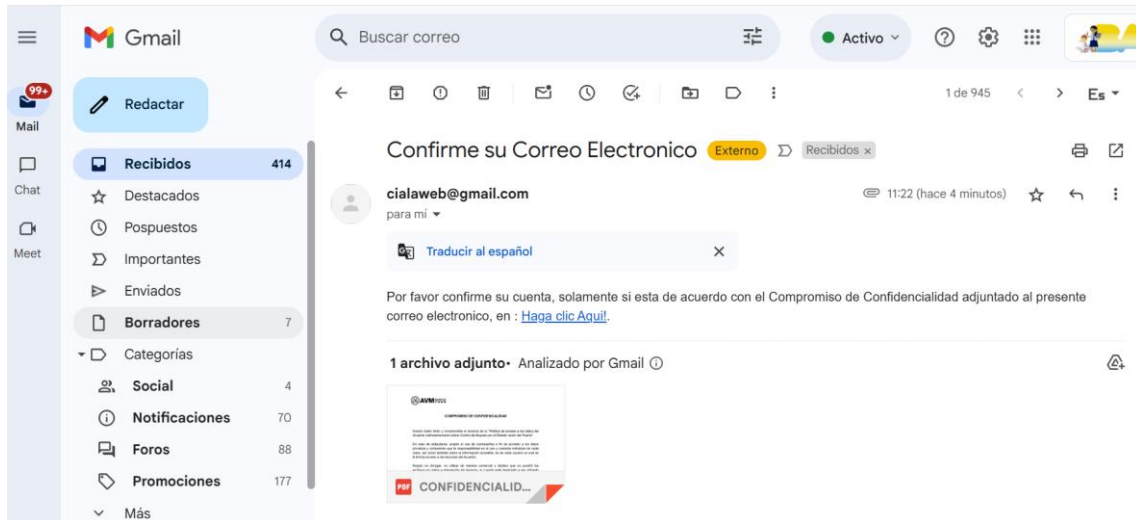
Gmail

Buscar correo

Activo

99+
Mail

Chat

Meet

Redactar

Recibidos 414
Destacados
Pospuestos
Importantes
Enviados
Borradores 7
Categorías
Social 4
Notificaciones 70
Foros 88
Promociones 177
Más

1 de 945

Es

Confirme su Correo Electronico Externo Recibidos ×

cialaweb@gmail.com
para mí

11:22 (hace 4 minutos)

Traducir al español

Por favor confirme su cuenta, solamente si esta de acuerdo con el Compromiso de Confidencialidad adjuntado al presente correo electronico, en : Haga clic Aqui!.

1 archivo adjunto • Analizado por Gmail

AVM
COMPROMISO DE CONFIDENCIALIDAD
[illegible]

PDF CONFIDENCIALID...